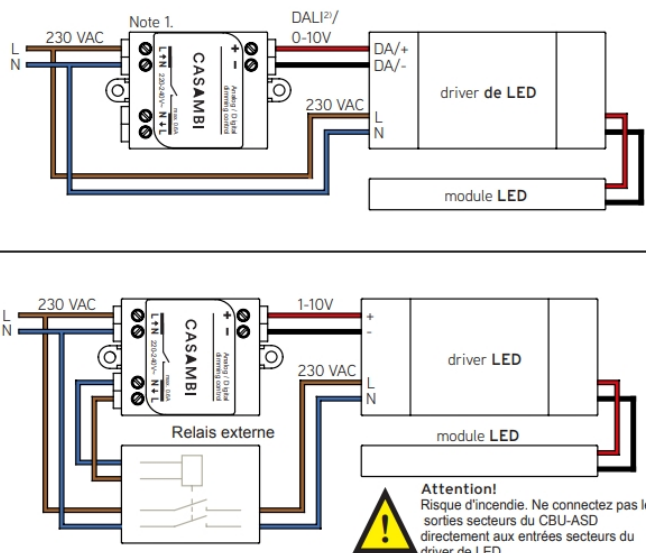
L
N
230 VAC
Note 1.
DALI²⁾/
0-10V
L↑N
220-240V~
CASAMBI
Analog / Digital dimming control
+ -
max. 0.6A
N↑L
DA/+
DA/-
driver de LED
230 VAC
L
N
module LED

L
N
230 VAC
L↑N
220-240V~
CASAMBI
Analog / Digital dimming control
+ -
max. 0.6A
N↑L
1-10V
+
-
driver LED
230 VAC
L
N
Relais externe
module LED
Attention!
Risque d'incendie. Ne connectez pas l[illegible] sorties secteurs du CBU-ASD directement aux entrées secteurs du driver de LED.